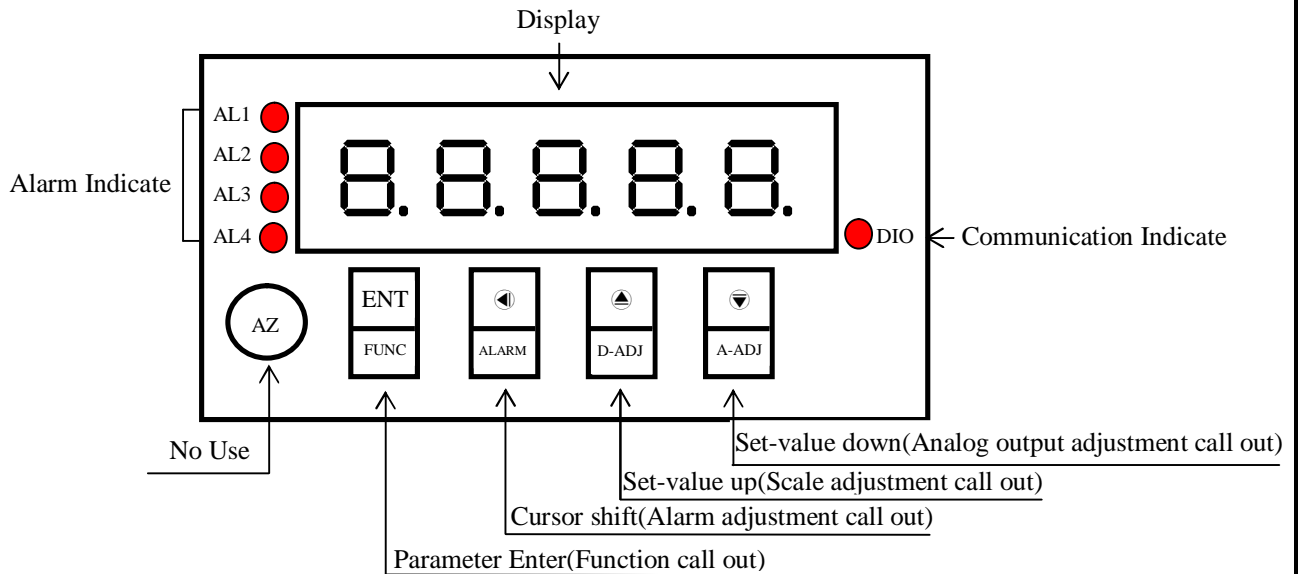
Display

AL1
AL2
AL3
AL4

Alarm Indicate

8.8.8.8.8.

DIO

Communication Indicate

AZ

ENT
FUNC

◀
ALARM

▲
D-ADJ

▼
A-ADJ

No Use

Set-value down(Analog output adjustment call out)

Set-value up(Scale adjustment call out)

Cursor shift(Alarm adjustment call out)

Parameter Enter(Function call out)